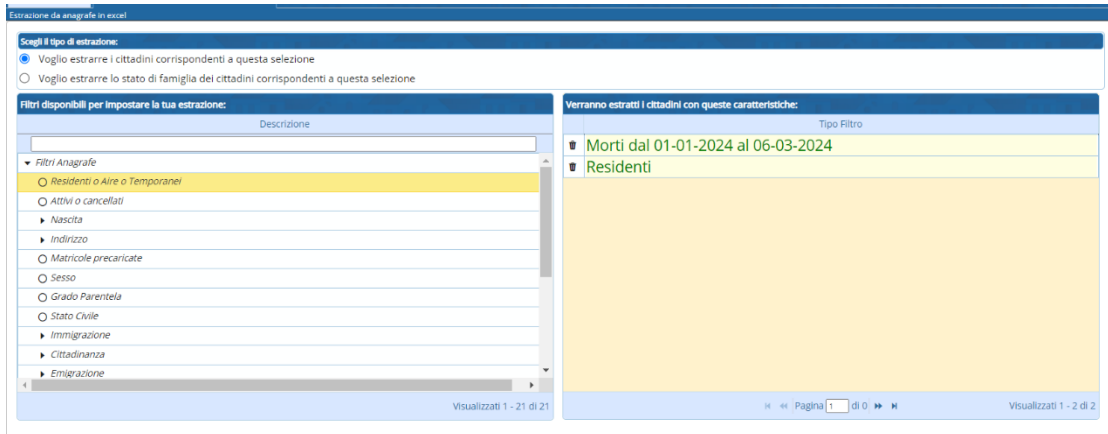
Estrazione da anagrafe in excel

Scegli il tipo di estrazione:

Voglio estrarre i cittadini corrispondenti a questa selezione

Voglio estrarre lo stato di famiglia dei cittadini corrispondenti a questa selezione

Filtri disponibili per impostare la tua estrazione:

Descrizione

Filtri Anagrafe
Residenti o Aire o Temporanei
Attivi o cancellati
Nascita
Indirizzo
Matricole precaricate
Sesso
Grado Parentela
Stato Civile
Immigrazione
Cittadinanza
Emigrazione

Visualizzati 1 - 21 di 21

Verranno estratti i cittadini con queste caratteristiche:

Tipo Filtro

Morti dal 01-01-2024 al 06-03-2024
Residenti

Pagina 1 di 0

Visualizzati 1 - 2 di 2